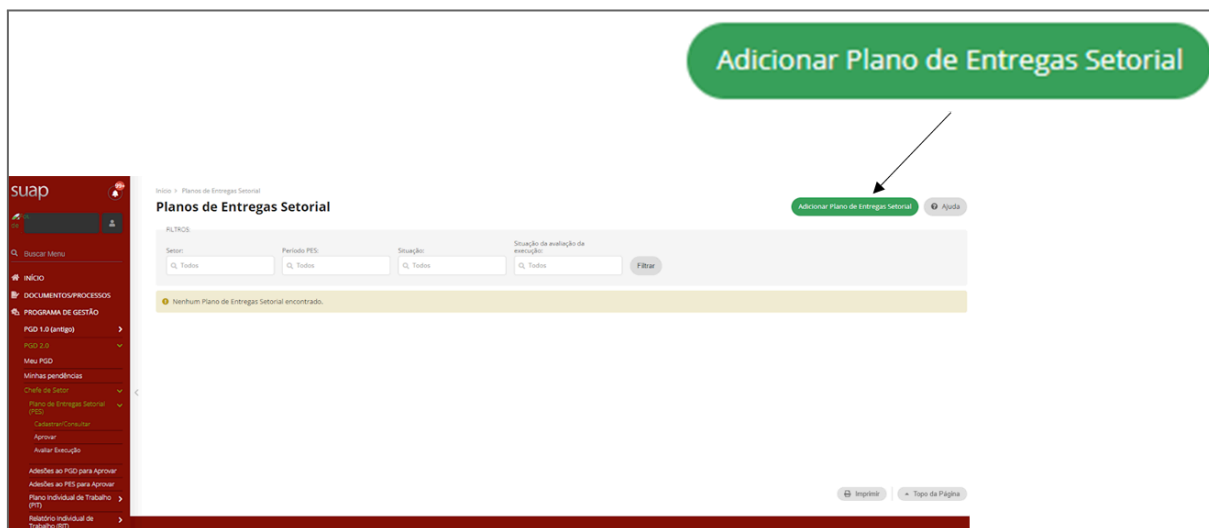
Adicionar Plano de Entregas Setorial

suap
99+

Buscar Menu
INÍCIO
DOCUMENTOS/PROCESSOS
PROGRAMA DE GESTÃO
PGD 1.0 (antigo)
PGD 2.0
Meu PGD
Minhas pendências
Chefe de Setor
Plano de Entregas Setorial (PES)
Cadastrar/Consultar
Aprovar
Avaliar Execução
Adesões ao PGD para Aprovar
Adesões ao PES para Aprovar
Plano Individual de Trabalho (PIT)
Relatório Individual de Trabalho (RIT)

Início > Planos de Entregas Setorial
Planos de Entregas Setorial
Adicionar Plano de Entregas Setorial
Ajuda
FILTROS
Setor:
Todos
Período PES:
Todos
Situação:
Todos
Situação da avaliação da execução:
Todos
Filtrar
Nenhum Plano de Entregas Setorial encontrado.
Imprimir
Topo da Página